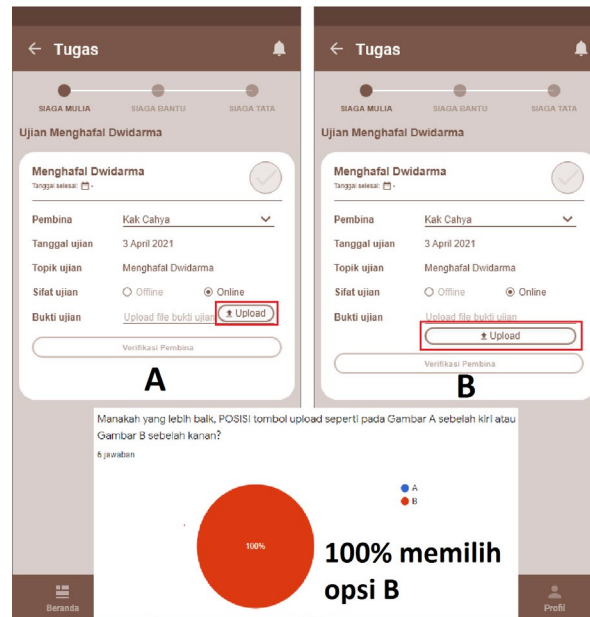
← Tugas

SIAGA MULIA SIAGA BANTU SIAGA TATA

Ujian Menghafal Dwidarma

Menghafal Dwidarma
Tanggal selesai: -

Pembina Kak Cahya
Tanggal ujian 3 April 2021
Topik ujian Menghafal Dwidarma
Sifat ujian Offline Online
Bukti ujian Upload file bukti ujian Upload

Verifikasi Pembina

A

← Tugas

SIAGA MULIA SIAGA BANTU SIAGA TATA

Ujian Menghafal Dwidarma

Menghafal Dwidarma
Tanggal selesai: -

Pembina Kak Cahya
Tanggal ujian 3 April 2021
Topik ujian Menghafal Dwidarma
Sifat ujian Offline Online
Bukti ujian Upload file bukti ujian
Upload

Verifikasi Pembina

B

Manakah yang lebih baik, POSISI tombol upload seperti pada Gambar A sebelah kiri atau Gambar B sebelah kanan?
8 jawaban

A
B

100%

100% memilih opsi B

Beranda

Profil